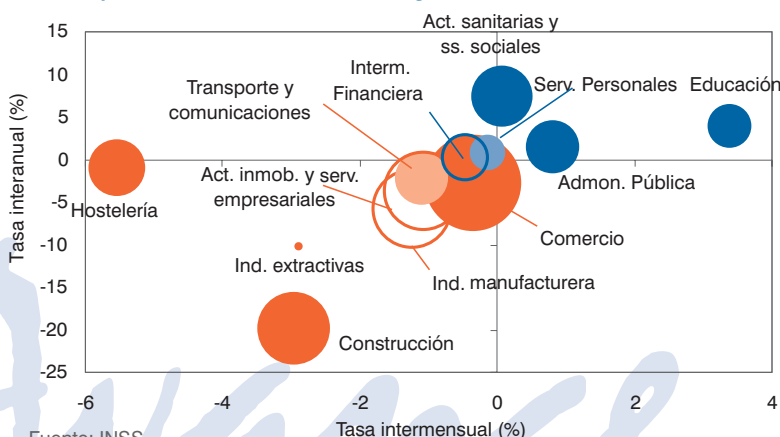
15
10
5
0
-5
-10
-15
-20
-25
Tasa interanual (%)
-6
-4
-2
0
2
4
Tasa intermensual (%)
Act. sanitarias y ss. sociales
Interm. Financiera
Serv. Personales
Educación
Transporte y comunicaciones
Hostelería
Act. inmob. y serv. empresariales
Admon. Pública
Comercio
Ind. extractivas
Ind. manufacturera
Construcción
Fuente: INSS